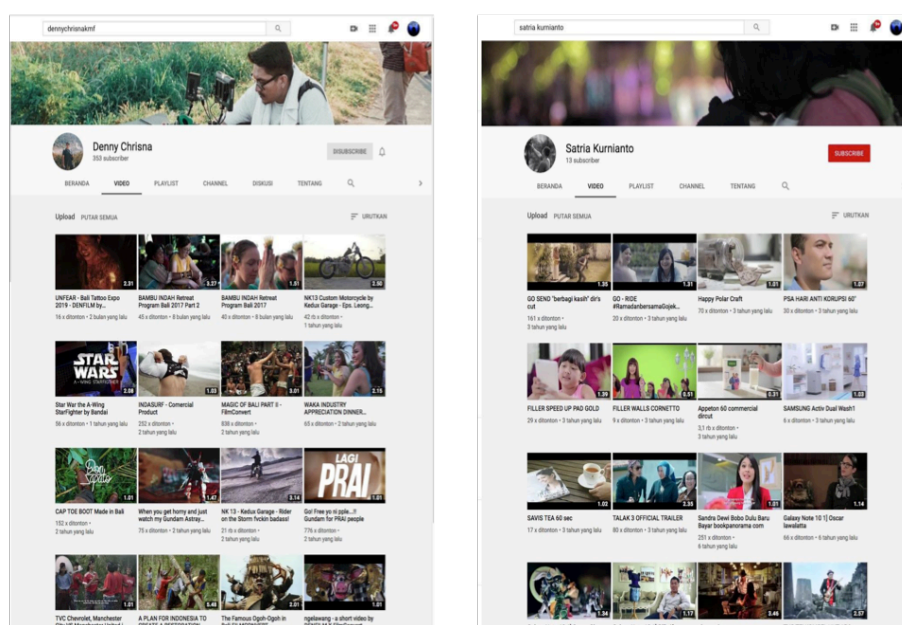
dennychrisnakmf

Denny Chrisna
353 subscriber

SUBSCRIBE

BERANDA VIDEO PLAYLIST CHANNEL DISKUSI TENTANG

Upload PUTAR SEMUA URUTKAN

2.31
UNFEAR - Bali Tattoo Expo 2019 - DENFILM by...
16 x ditonton • 2 bulan yang lalu

3.27
BAMBU INDAH Retreat Program Bali 2017 Part 2
45 x ditonton • 8 bulan yang lalu

1.51
BAMBU INDAH Retreat Program Bali 2017
40 x ditonton • 8 bulan yang lalu

2.30
NK13 Custom Motorcycle by Kedux Garage - Eps. Leong...
42 rb x ditonton • 1 tahun yang lalu

2.08
Star War the A-Wing StarFighter by Bandai
56 x ditonton • 1 tahun yang lalu

1.03
INDASURF - Comercial Product
252 x ditonton • 2 tahun yang lalu

3.01
MAGIC OF BALI PART II - FilmConvert
836 x ditonton • 2 tahun yang lalu

2.15
WAKA INDUSTRY APPRECIATION DINNER...
65 x ditonton • 2 tahun yang lalu

1.01
CAP TOE BOOT Made in Bali
152 x ditonton • 2 tahun yang lalu

1.47
When you get horny and just watch my Gundam Astray...
75 x ditonton • 2 tahun yang lalu

3.14
NK 13 - Kedux Garage - Rider on the Storm fvckin badass!
21 rb x ditonton • 2 tahun yang lalu

1.01
Go! Free yo ni pple...!! Gundam for PRAI people
776 x ditonton • 2 tahun yang lalu

1.01
TVC Chevrolet, Manchester
3.48
A PLAN FOR INDONESIA TO
2.01
The Famous Ogoh-Ogoh in
ngelawang - a short video by

satria kurnianto

Satria Kurnianto
13 subscriber

SUBSCRIBE

BERANDA VIDEO PLAYLIST CHANNEL TENTANG

Upload PUTAR SEMUA URUTKAN

1.35
GO SEND "berbagi kasih" dir's cut
161 x ditonton • 3 tahun yang lalu

1.31
GO - RIDE #RamadanbersamaGojek...
24 x ditonton • 3 tahun yang lalu

1.31
Happy Polar Craft
70 x ditonton • 3 tahun yang lalu

1.07
PSA HARI ANTI KORUPSI 60"
30 x ditonton • 3 tahun yang lalu

1.39
FILLER SPEED UP PAG GOLD
29 x ditonton • 3 tahun yang lalu

0.51
FILLER WALLS CORNETTO
9 x ditonton • 3 tahun yang lalu

0.31
Appeton 60 commercial dircut
3,1 rb x ditonton • 3 tahun yang lalu

1.03
SAMSUNG Activ Dual Wash1
6 x ditonton • 3 tahun yang lalu

1.02
SAVIS TEA 60 sec
17 x ditonton • 3 tahun yang lalu

2.35
TALAK 3 OFFICIAL TRAILER
80 x ditonton • 3 tahun yang lalu

1.01
Sandra Dewi Bobo Dulu Baru Bayar bookpanorama com
251 x ditonton • 4 tahun yang lalu

1.14
Galaxy Note 10 1| Oscar lawalatta
66 x ditonton • 6 tahun yang lalu

1.34
1.17
3.46
2.57